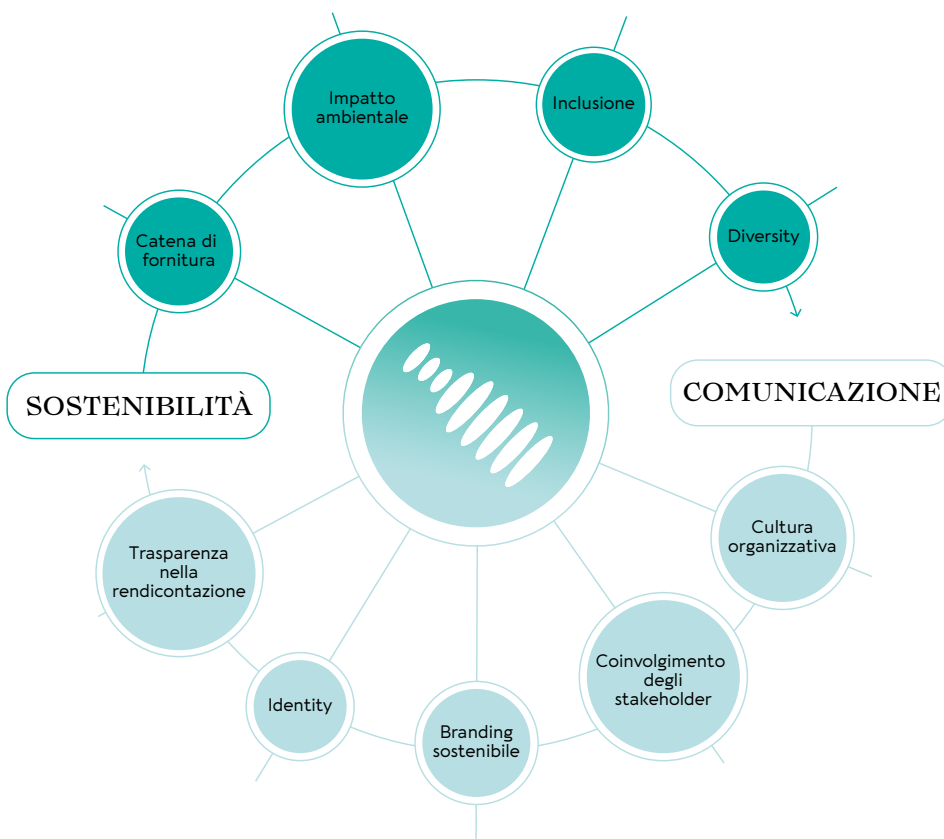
Impatto ambientale

Inclusione

Catena di fornitura

Diversity

SOSTENIBILITÀ

COMUNICAZIONE

Trasparenza nella rendicontazione

Cultura organizzativa

Coinvolgimento degli stakeholder

Identity

Branding sostenibile